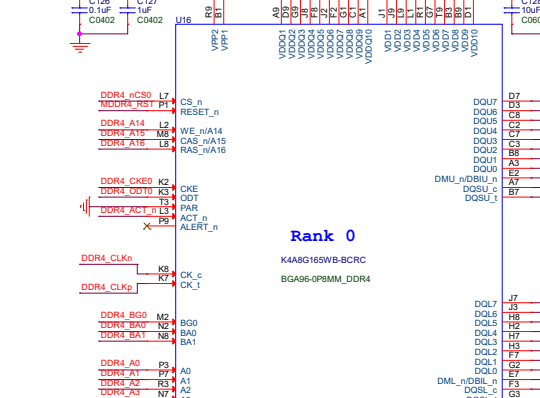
C126 0.1uF C0402
C127 1uF C0402
U16
R9 B1 VPP2 VPP1
A9 D9 G9 J8 F2 F1 C1 G1 A1 K9 VDDQ1 VDDQ2 VDDQ3 VDDQ4 VDDQ5 VDDQ6 VDDQ7 VDDQ8 VDDQ9 VDDQ10
J1 J9 L1 L9 R1 T9 G7 T9 B9 D1 VDD1 VDD2 VDD3 VDD4 VDD5 VDD6 VDD7 VDD8 VDD9 VDD10
C126 10uF C060

DDR4_nCS0 L7 CS_n
MDDR4_RST N RESET_n
DDR4_A14 L2 WE_n/A14
DDR4_A15 M8 CAS_n/A15
DDR4_A16 L8 RAS_n/A16
DDR4_CKE0 K2 CKE
DDR4_ODT0 K3 ODT
T3 PAR
DDR4_ACT_n L3 ACT_n
P9 ALERT_n
DDR4_CLKn K8 CK_c
DDR4_CLKp K7 CK_t
DDR4_BG0 M2 BG0
DDR4_BA0 N2 BA0
DDR4_BA1 N8 BA1
DDR4_A0 P3 A0
DDR4_A1 P7 A1
DDR4_A2 R3 A2
DDR4_A3 N7

Rank 0
K4A8G165WB-BCRC
BGA96-0P8MM_DDR4

DQU7 D7
DQU6 D3
DQU5 C8
DQU4 C2
DQU3 C7
DQU2 C3
DQU1 B8
DQU0 A3
DMU_n/DBIU_n E2
DQSU_c A7
DQSU_t B7
DQL7 J7
DQL6 J3
DQL5 H8
DQL4 H2
DQL3 H7
DQL2 H3
DQL1 F7
DQL0 F2
DML_n/DBIL_n G2
DQSL_c F7
G3